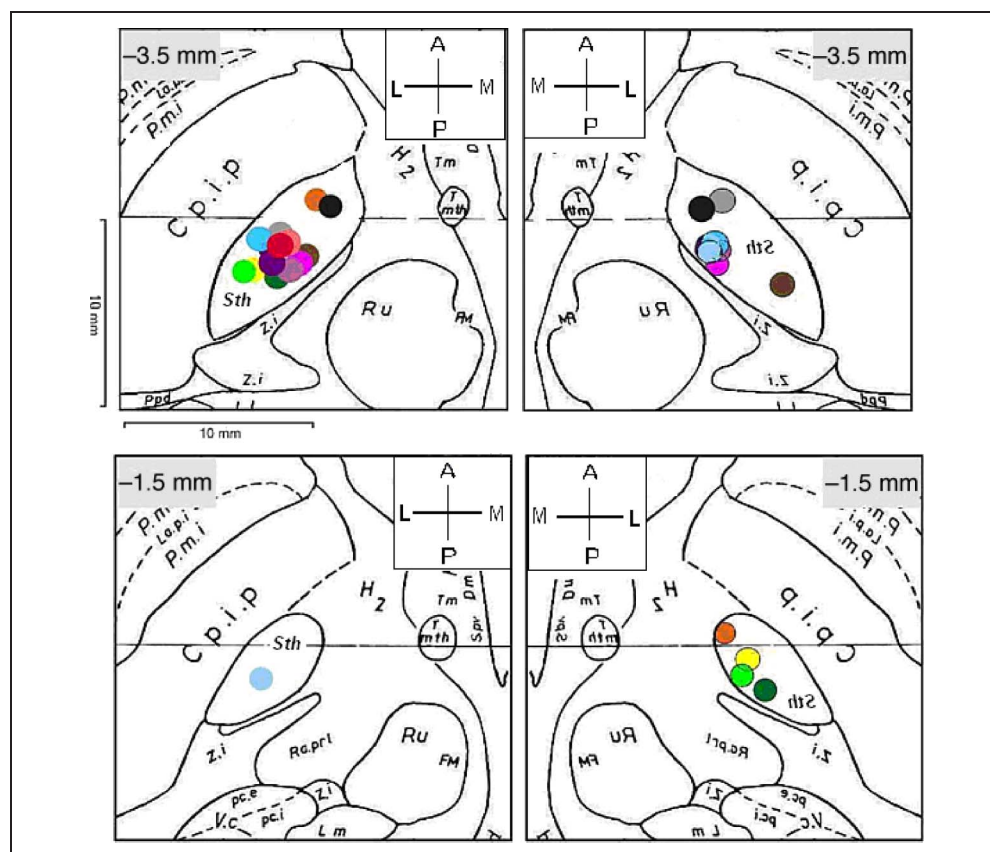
–3.5 mm
A
L
M
P
P.n.
Lo.p.
P.m.i
H2
Tm
D
T mth
C.p.i.P
Sth
Ru
FM
Z.i
Z.i
Ppd
10 mm
10 mm

A
M
L
P
–3.5 mm
Sth
Ru
Ppd

–1.5 mm
A
L
M
P
P.n.
Lo.p.i
P.m.i
H2
Tm
Dm
T mth
Spr
C.p.i.P
Sth
Ru
FM
Z.i
Ra.prl
Z.i
pc.e
pc.i
V.c
Lm

A
M
L
P
–1.5 mm
Sth
Ru